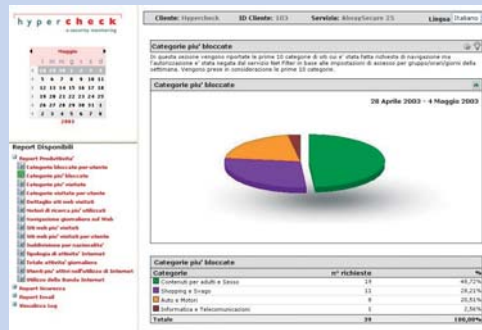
hypercheck
e-security monitoring

Maggio
2003

Report Disponibili
Report Produttivita'
Categorie bloccate per utente
Categorie piu' bloccate
Categorie piu' visitate
Categorie visitate per utente
Dettaglio siti web visitati
Motori di ricerca piu' utilizzati
Navigazione giornaliera sul Web
Siti web piu' visitati
Siti web piu' visitati per utente
Suddivisione per nazionalita'
Tipologia di attivita' Internet
Totale attivita' giornaliera
Utenti piu' attivi nell'utilizzo di Internet
Utilizzo della Banda Internet
Report Sicurezza
Report Email
Visualizza Log

Cliente: Hypercheck | ID Cliente: 103 | Servizio: AlwaySecure 25 | Lingua Italiano

Categorie piu' bloccate
In questa sezione vengono riportate le prime 10 categorie di siti cui e' stata fatta richiesta di navigazione ma l'autorizzazione e' stata negata dal servizio Net Filter in base alle impostazioni di accesso per gruppo/orari/giorni della settimana. Vengono prese in considerazione le prime 10 categorie.

Categorie piu' bloccate

28 Aprile 2003 - 4 Maggio 2003

Categorie piu' bloccate

| Categorie | n° richieste | % |
|---|---|---|
| Contenuti per adulti e Sesso | 19 | 48,72% |
| Shopping e Svago | 11 | 28,21% |
| Auto e Motori | 8 | 20,51% |
| Informatica e Telecomunicazioni | 1 | 2,56% |
| Totale | 39 | 100,00% |